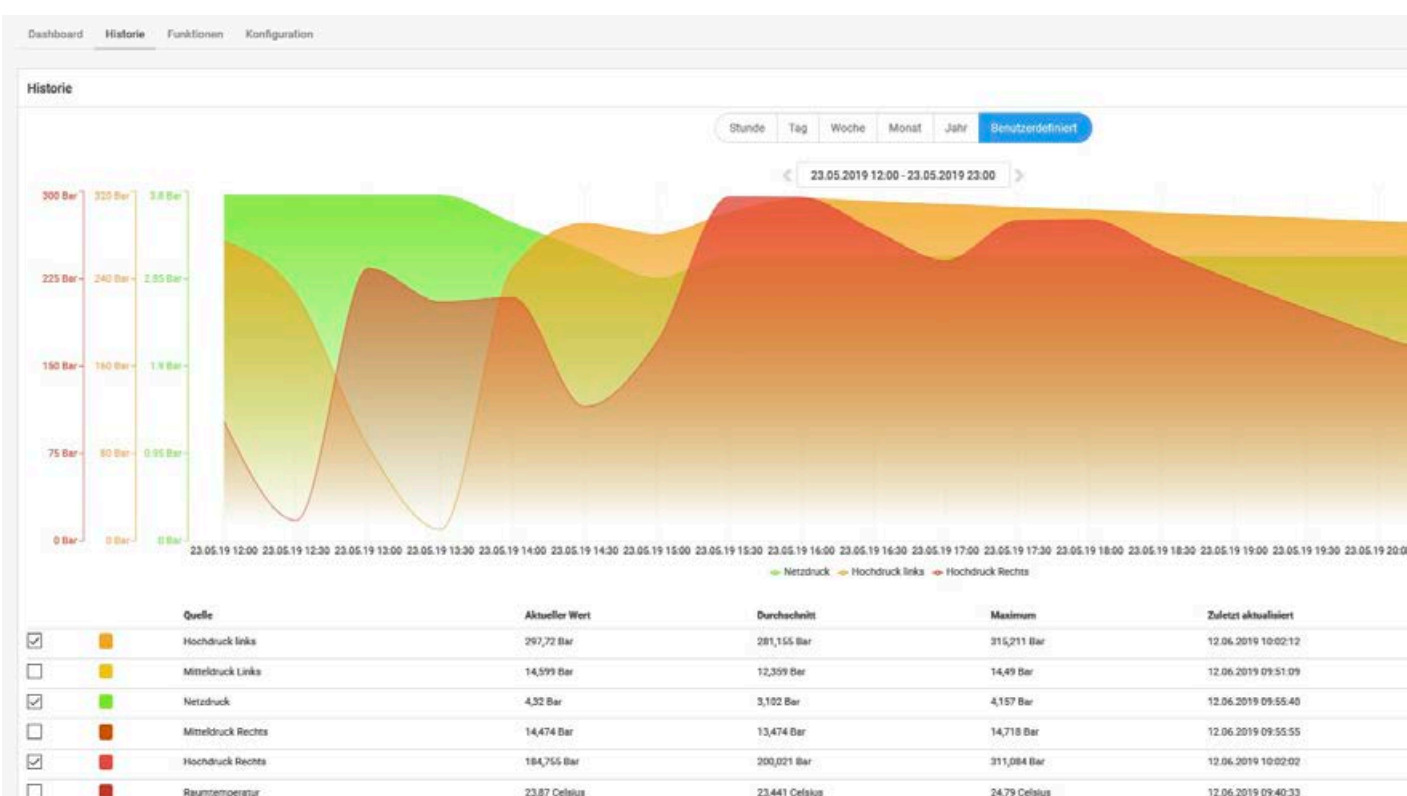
Dashboard Historie Funktionen Konfiguration

Historie

Stunde Tag Woche Monat Jahr Benutzerdefiniert

23.05.2019 12:00 - 23.05.2019 23:00

300 Bar 320 Bar 3.8 Bar
225 Bar 240 Bar 2.85 Bar
150 Bar 160 Bar 1.9 Bar
75 Bar 80 Bar 0.95 Bar
0 Bar 0 Bar 0 Bar

23.05.19 12:00 23.05.19 12:30 23.05.19 13:00 23.05.19 13:30 23.05.19 14:00 23.05.19 14:30 23.05.19 15:00 23.05.19 15:30 23.05.19 16:00 23.05.19 16:30 23.05.19 17:00 23.05.19 17:30 23.05.19 18:00 23.05.19 18:30 23.05.19 19:00 23.05.19 19:30 23.05.19 20:0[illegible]

Netzdruck Hochdruck links Hochdruck Rechts

| | | Quelle | Aktueller Wert | Durchschnitt | Maximum | Zuletzt aktualisiert |
|---|---|---|---|---|---|---|
| ☑ | | Hochdruck links | 297,72 Bar | 281,155 Bar | 315,211 Bar | 12.06.2019 10:02:12 |
| ☐ | | Mitteldruck Links | 14,599 Bar | 12,359 Bar | 14,49 Bar | 12.06.2019 09:51:09 |
| ☑ | | Netzdruck | 4,32 Bar | 3,102 Bar | 4,157 Bar | 12.06.2019 09:55:40 |
| ☐ | | Mitteldruck Rechts | 14,474 Bar | 13,474 Bar | 14,718 Bar | 12.06.2019 09:55:55 |
| ☑ | | Hochdruck Rechts | 184,755 Bar | 200,021 Bar | 311,084 Bar | 12.06.2019 10:02:02 |
| ☐ | | Raumtemperatur | 23,87 Celsius | 23,441 Celsius | 24,79 Celsius | 12.06.2019 09:40:33 |